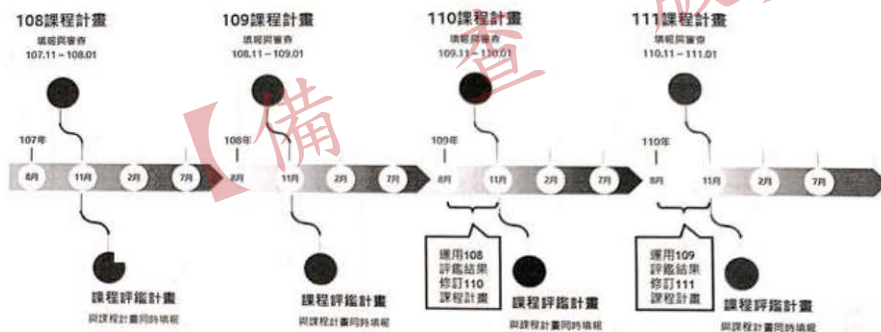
108課程計畫
填報與審查
107.11－108.01

109課程計畫
填報與審查
108.11－109.01

110課程計畫
填報與審查
109.11－110.01

111課程計畫
填報與審查
110.11－111.01

107年
8月
11月
2月
7月

108年
8月
11月
2月
7月

109年
8月
11月
2月
7月

110年
8月
11月
2月
7月

課程評鑑計畫
與課程計畫同時填報

課程評鑑計畫
與課程計畫同時填報

運用108
評鑑結果
修訂110
課程計畫

課程評鑑計畫
與課程計畫同時填報

運用109
評鑑結果
修訂111
課程計畫

課程評鑑計畫
與課程計畫同時填報

【備